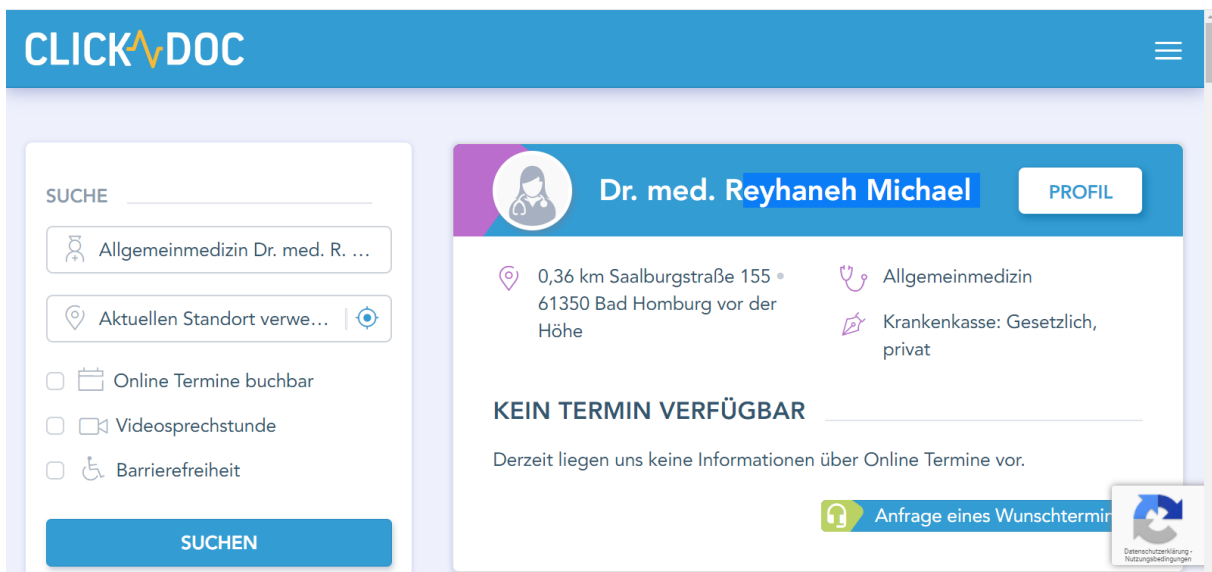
CLICKDOC

SUCHE

Allgemeinmedizin Dr. med. R. ...

Aktuellen Standort verwe...

Online Termine buchbar

Videosprechstunde

Barrierefreiheit

SUCHEN

Dr. med. Reyhaneh Michael

PROFIL

0,36 km Saalburgstraße 155 • 61350 Bad Homburg vor der Höhe

Allgemeinmedizin

Krankenkasse: Gesetzlich, privat

KEIN TERMIN VERFÜGBAR

Derzeit liegen uns keine Informationen über Online Termine vor.

Anfrage eines Wunschtermin

Datenschutzerklärung - Nutzungsbedingungen